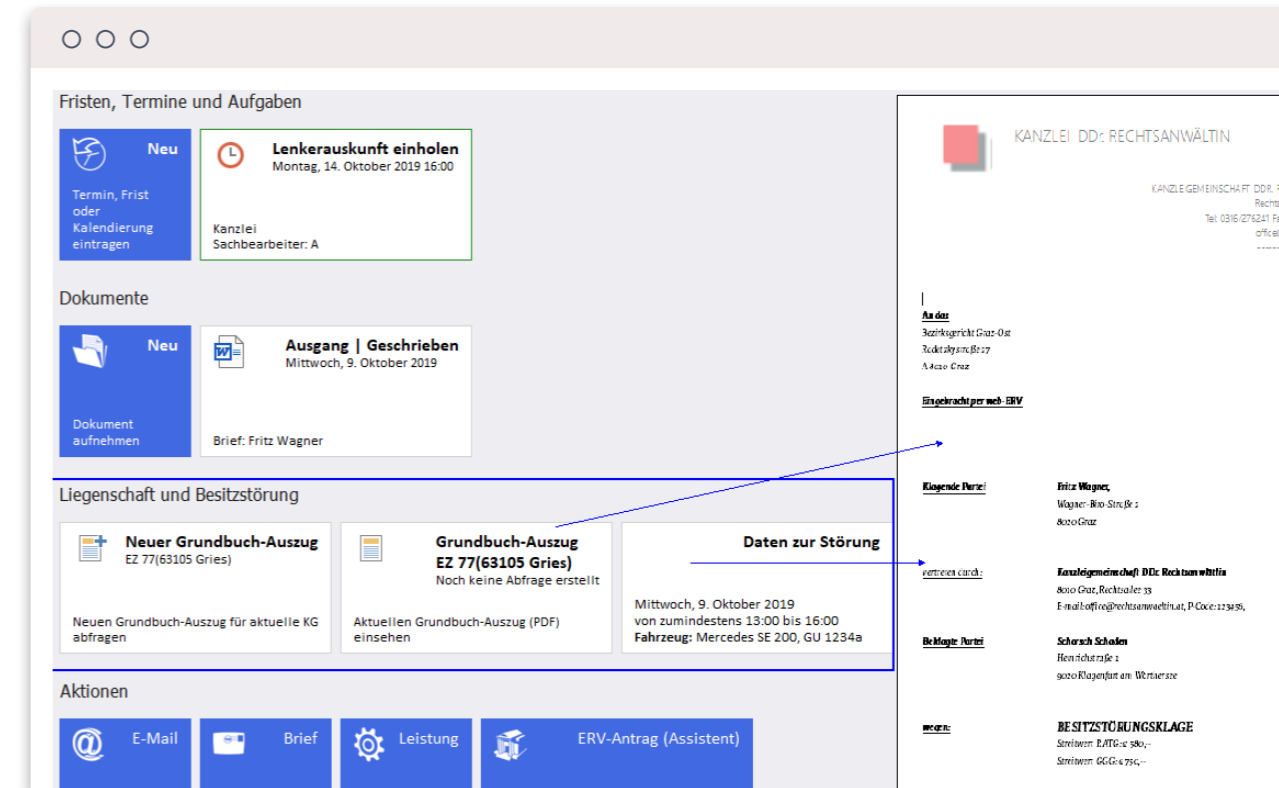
Fristen, Termine und Aufgaben

Neu

Termin, Frist oder Kalendierung eintragen

Lenkerauskunft einholen
Montag, 14. Oktober 2019 16:00

Kanzlei
Sachbearbeiter: A

Dokumente

Neu

Dokument aufnehmen

Ausgang | Geschrieben
Mittwoch, 9. Oktober 2019

Brief: Fritz Wagner

Liegenschaft und Besitzstörung

Neuer Grundbuch-Auszug
EZ 77(63105 Gries)

Neuen Grundbuch-Auszug für aktuelle KG abfragen

Grundbuch-Auszug
EZ 77(63105 Gries)
Noch keine Abfrage erstellt

Aktuellen Grundbuch-Auszug (PDF) einsehen

Daten zur Störung

Mittwoch, 9. Oktober 2019
von zumindestens 13:00 bis 16:00
Fahrzeug: Mercedes SE 200, GU 1234a

Aktionen

E-Mail

Brief

Leistung

ERV-Antrag (Assistent)

KANZLEI DDr. RECHTSANWÄLTIN

KANZLEIGEMEINSCHAFT DDR. F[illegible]
Recht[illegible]
Tel: 0316/276241 F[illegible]
office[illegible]

An das
Bezirksgericht Graz-Ost
Radetzkystraße 27
A-8010 Graz

Eingebracht per web-ERV

Klagende Partei
Fritz Wagner,
Wagner-Biro-Straße 1
8020 Graz

vertreten durch:
Kanzleigemeinschaft DDr. Rechtsanwältin
8010 Graz, Rechtsalee 33
E-mail:office@rechtsanwaltin.at, P-Code:123456,

Beklagte Partei
Schorsch Schoden
Heinrichstraße 1
9020 Klagenfurt am Wörthersee

wegen:
BESITZSTÖRUNGSKLAGE
Streitwert RATG:€ 580,-
Streitwert GGG:€ 750,-